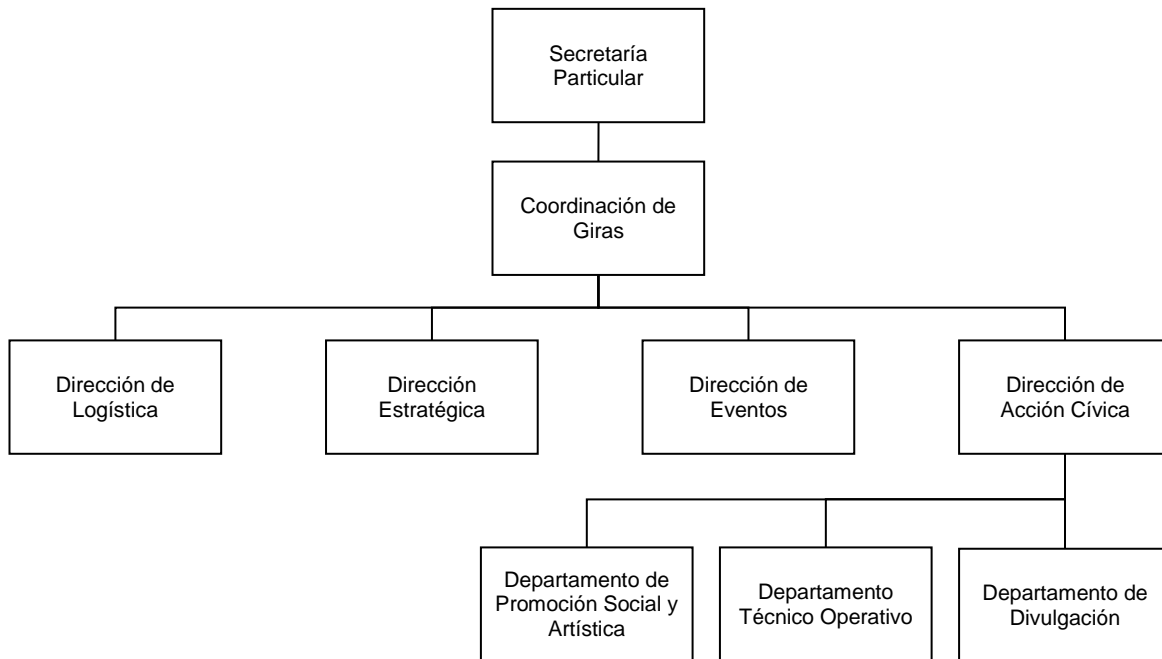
Secretaría Particular

Coordinación de Giras

Dirección de Logística

Dirección Estratégica

Dirección de Eventos

Dirección de Acción Cívica

Departamento de Promoción Social y Artística

Departamento Técnico Operativo

Departamento de Divulgación